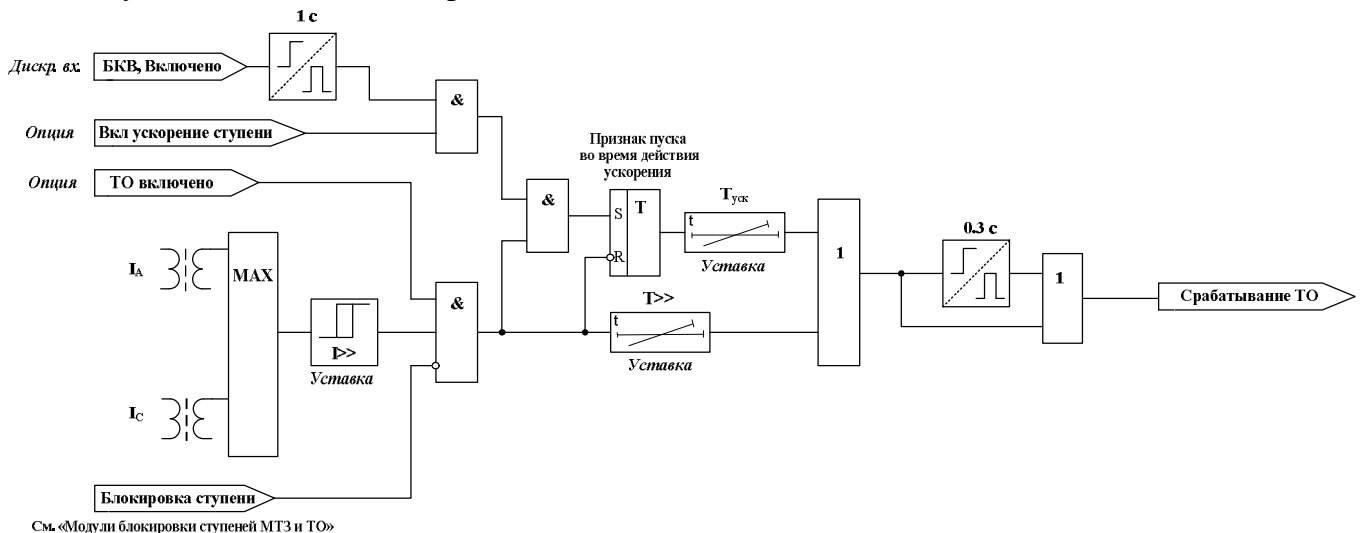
1 с

Дискр. вх. БКВ, Включено

&

Опция Вкл ускорение ступени

Опция ТО включено

Признак пуска во время действия ускорения

&

S T

R

$T_{уск}$

t

Уставка

1

0.3 с

1

Срабатывание ТО

$I_A$

MAX

I>>

Уставка

&

T>>

t

Уставка

$I_C$

Блокировка ступени

См. «Модули блокировки ступеней МТЗ и ТО»